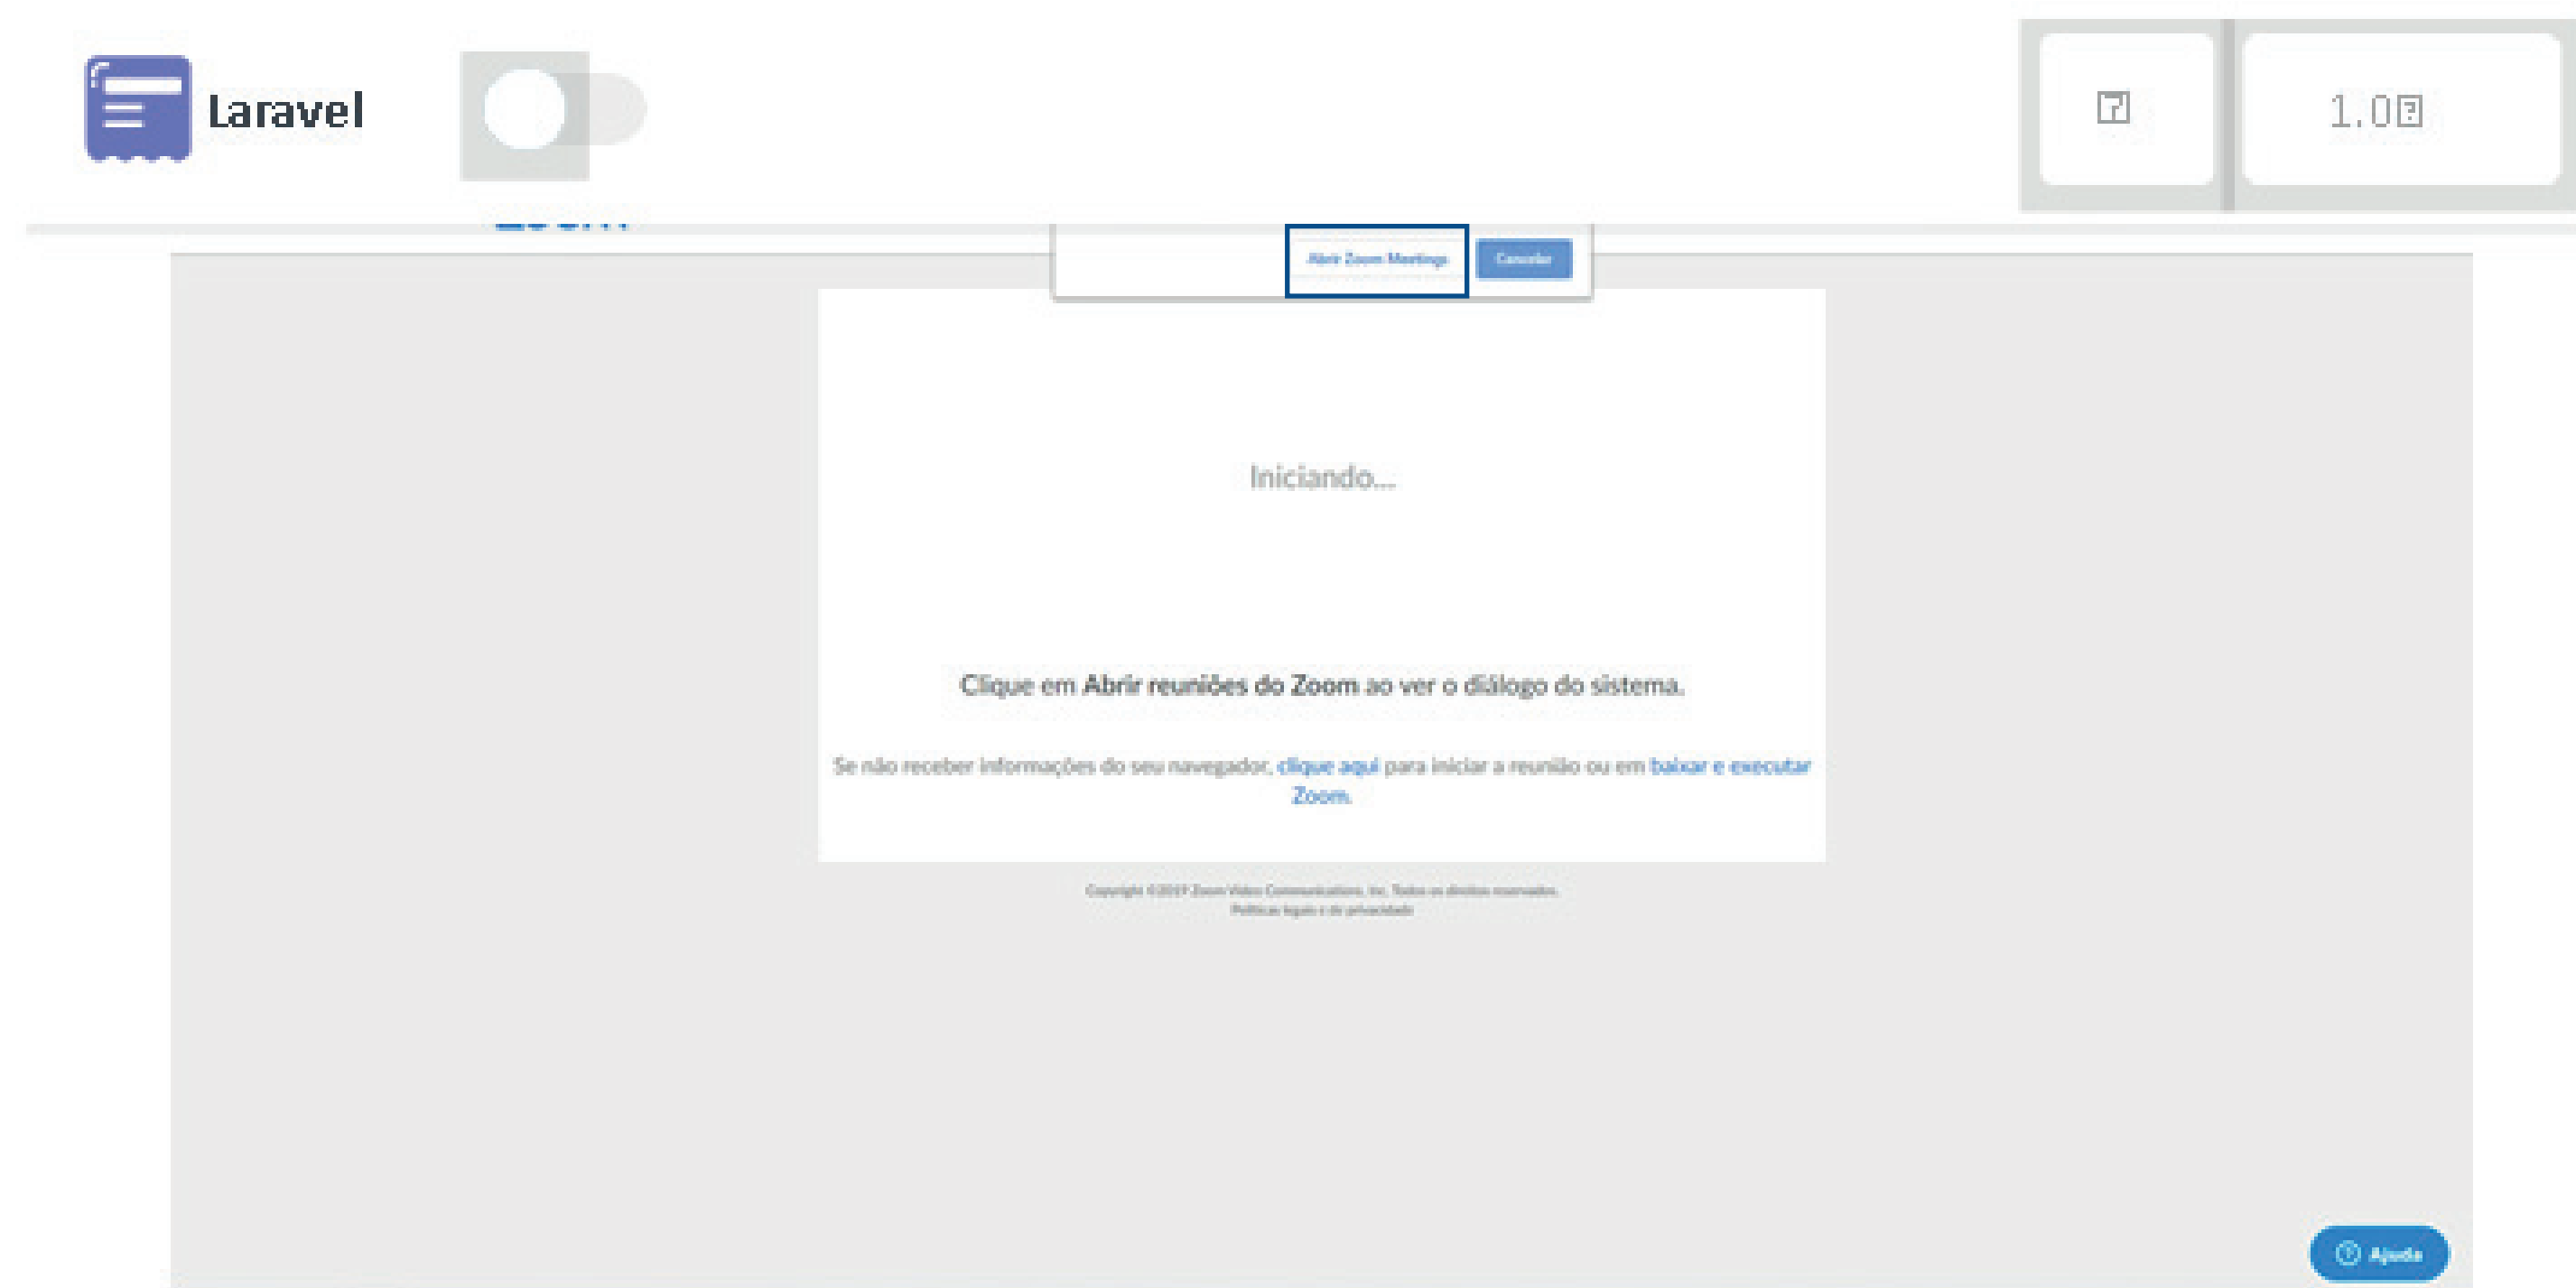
Laravel

1.0

Abrir Zoom Meetings

Cancelar

Iniciando...

Clique em Abrir reuniões do Zoom ao ver o diálogo do sistema.

Se não receber informações do seu navegador, clique aqui para iniciar a reunião ou em baixar e executar Zoom.

Copyright ©2019 Zoom Video Communications, Inc. Todos os direitos reservados.
Políticas legais e de privacidade

Ajuda